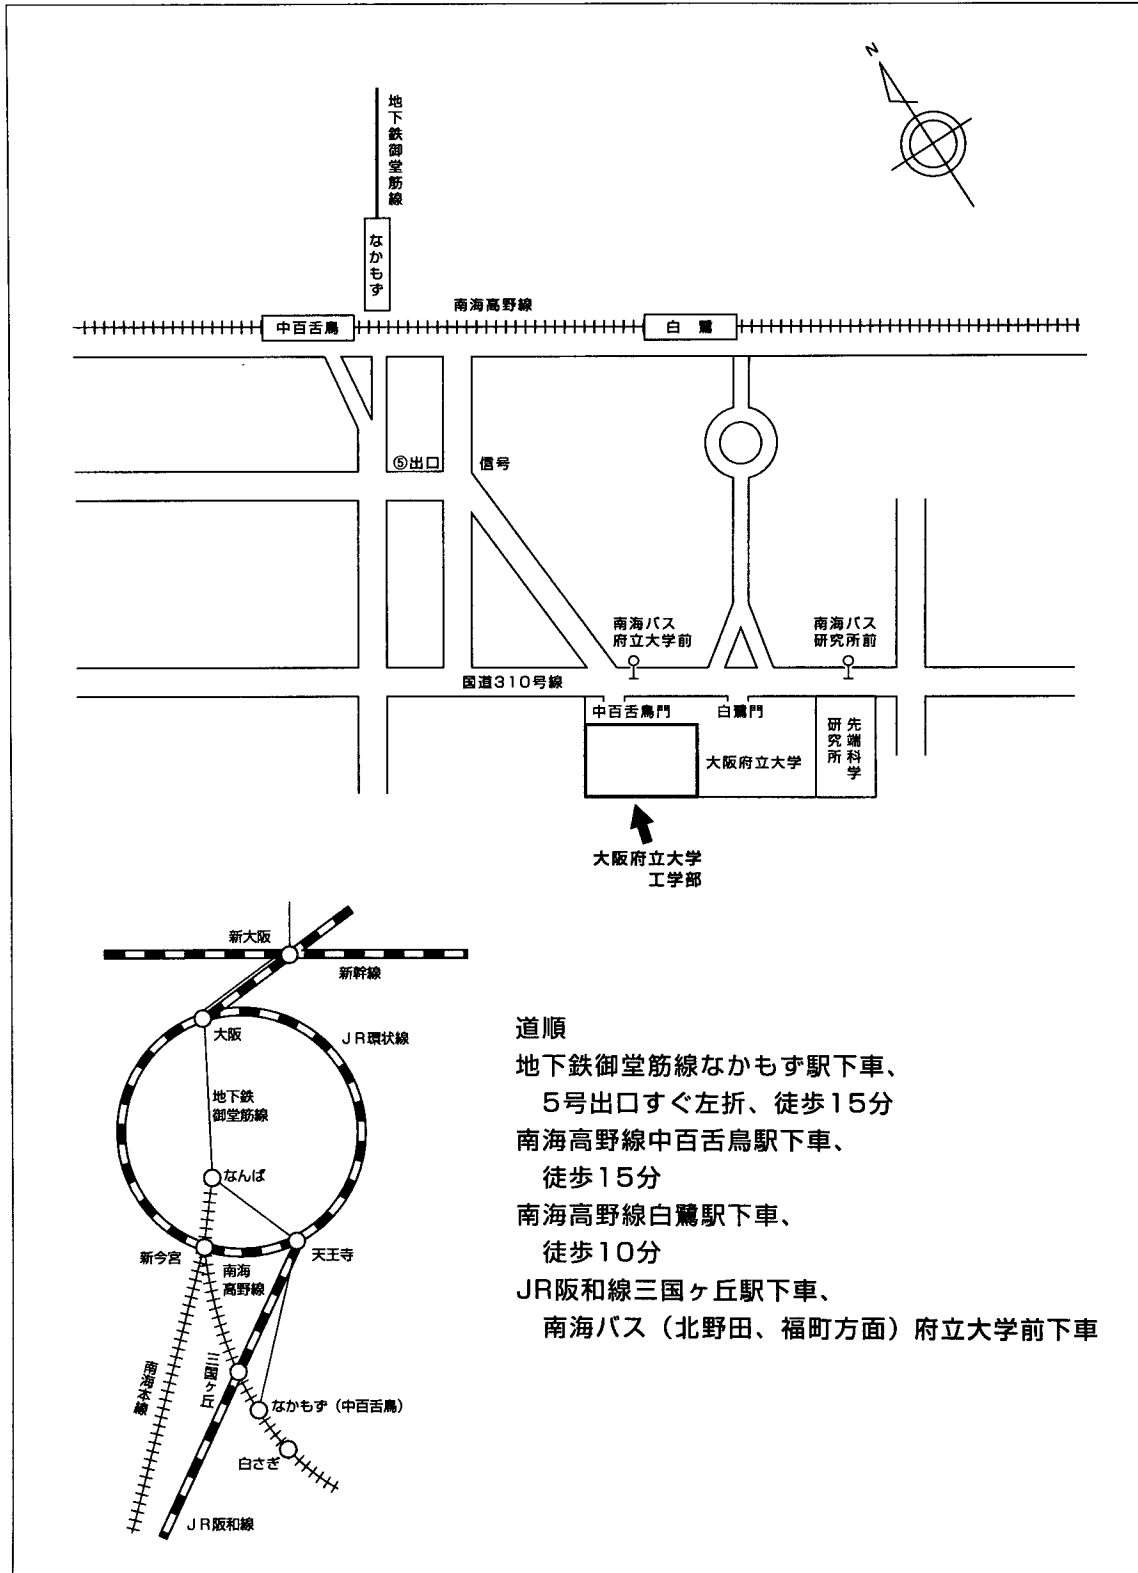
N

地下鉄御堂筋線

なかもず

南海高野線

中百舌鳥

白鷺

⑤出口

信号

南海バス
府立大学前

南海バス
研究所前

国道310号線

中百舌鳥門

白鷺門

大阪府立大学

先端科学研究所

大阪府立大学
工学部

新大阪

新幹線

大阪

JR環状線

地下鉄
御堂筋線

なんば

新今宮

天王寺

南海
高野線

南海本線

三国ヶ丘

なかもず（中百舌鳥）

白さぎ

JR阪和線

道順
地下鉄御堂筋線なかもず駅下車、
5号出口すぐ左折、徒歩15分
南海高野線中百舌鳥駅下車、
徒歩15分
南海高野線白鷺駅下車、
徒歩10分
JR阪和線三国ヶ丘駅下車、
南海バス（北野田、福町方面）府立大学前下車